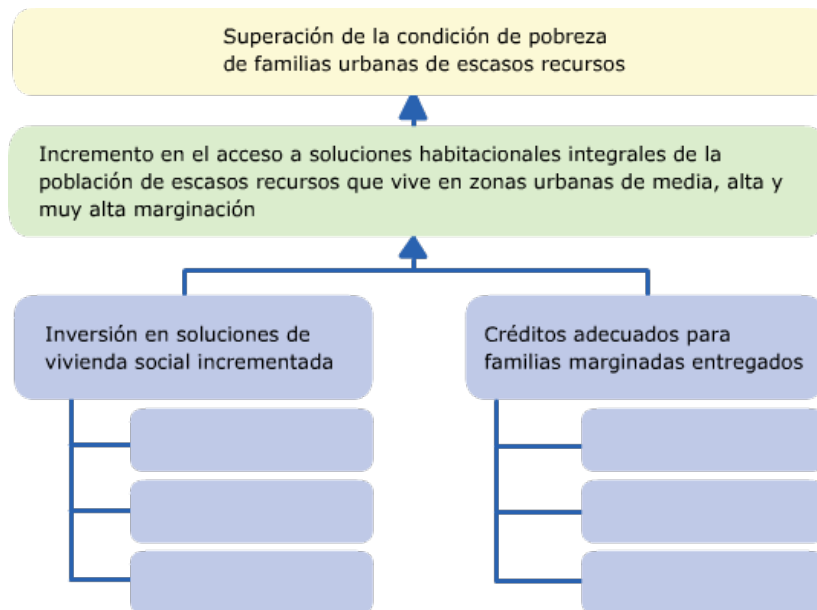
Superación de la condición de pobreza de familias urbanas de escasos recursos

Incremento en el acceso a soluciones habitacionales integrales de la población de escasos recursos que vive en zonas urbanas de media, alta y muy alta marginación

Inversión en soluciones de vivienda social incrementada

Créditos adecuados para familias marginadas entregados